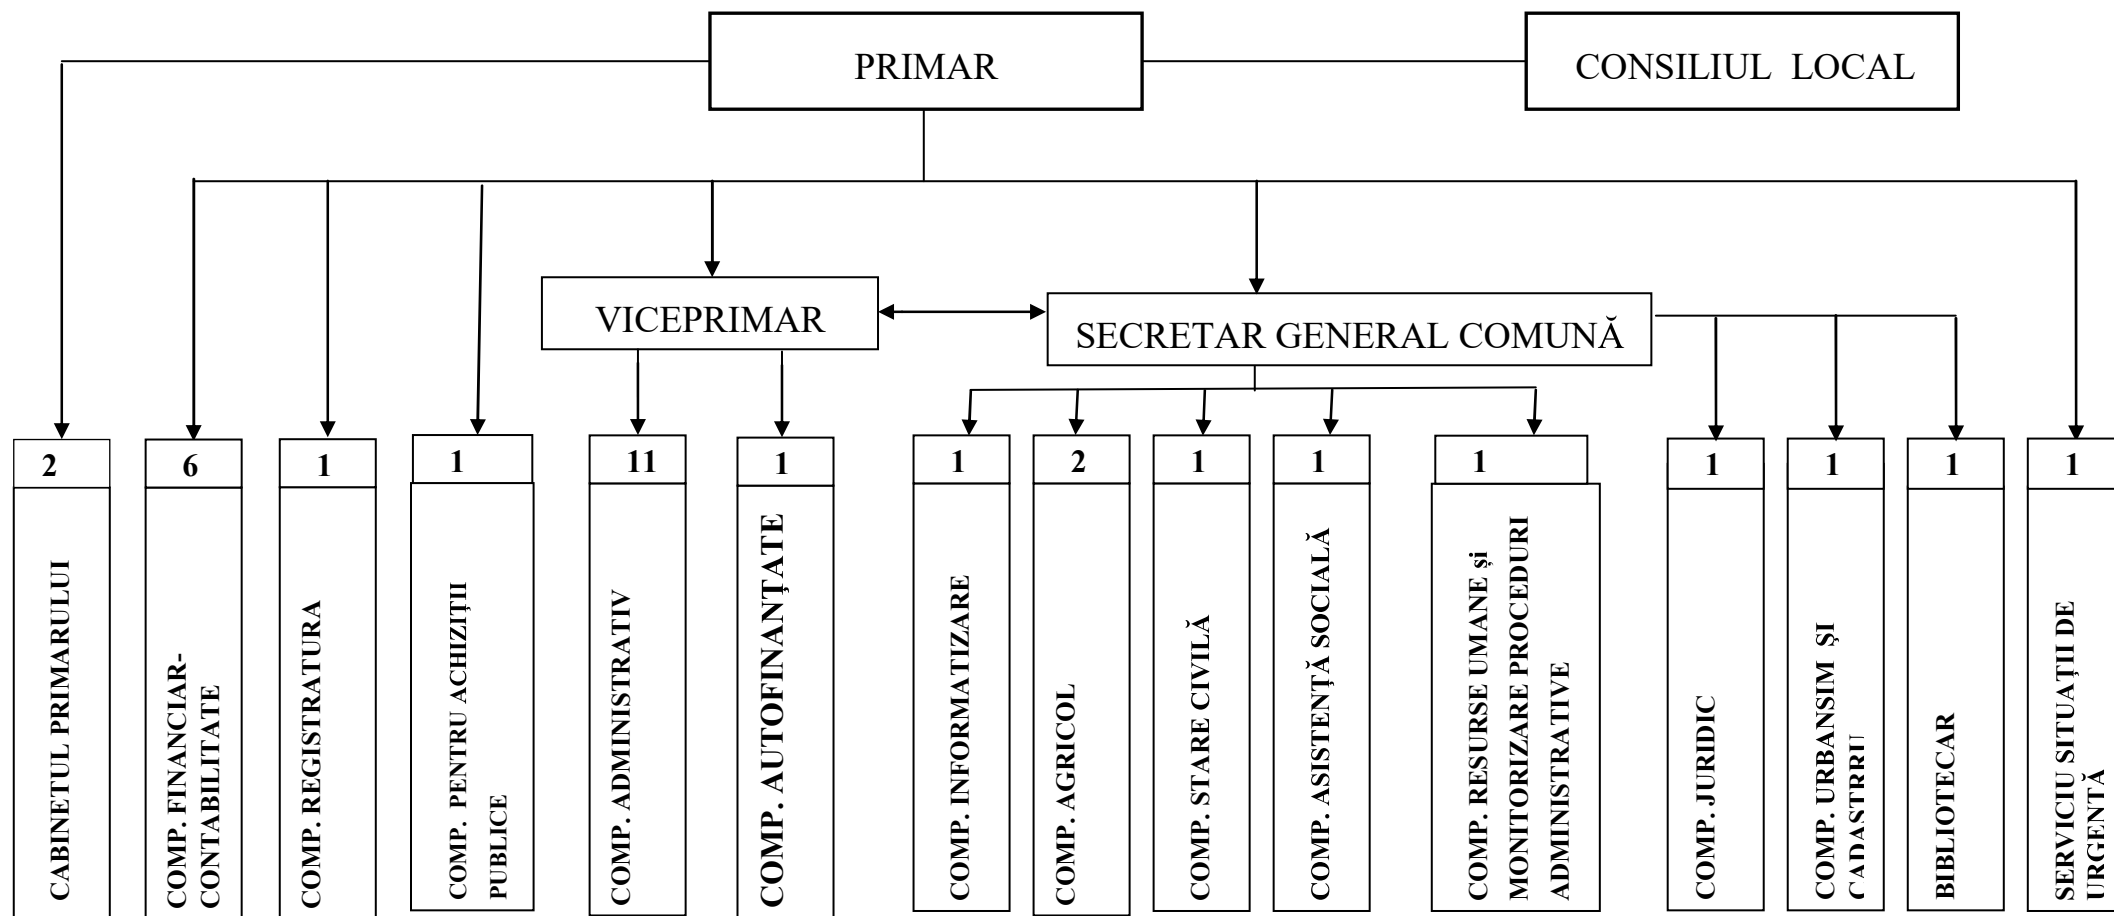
PRIMAR

CONSILIUL LOCAL

VICEPRIMAR

SECRETAR GENERAL COMUNĂ

2
CABINETUL PRIMARULUI

6
COMP. FINANCIAR-CONTABILITATE

1
COMP. REGISTRATURA

1
COMP. PENTRU ACHIZIȚII PUBLICE

11
COMP. ADMINISTRATIV

1
COMP. AUTOFINANȚATE

1
COMP. INFORMATIZARE

2
COMP. AGRICOL

1
COMP. STARE CIVILĂ

1
COMP. ASISTENȚĂ SOCIALĂ

1
COMP. RESURSE UMANE și MONITORIZARE PROCEDURI ADMINISTRATIVE

1
COMP. JURIDIC

1
COMP. URBANSIM ȘI CADASTRRU

1
BIBLIOTECAR

1
SERVICIU SITUAȚII DE URGENȚĂ